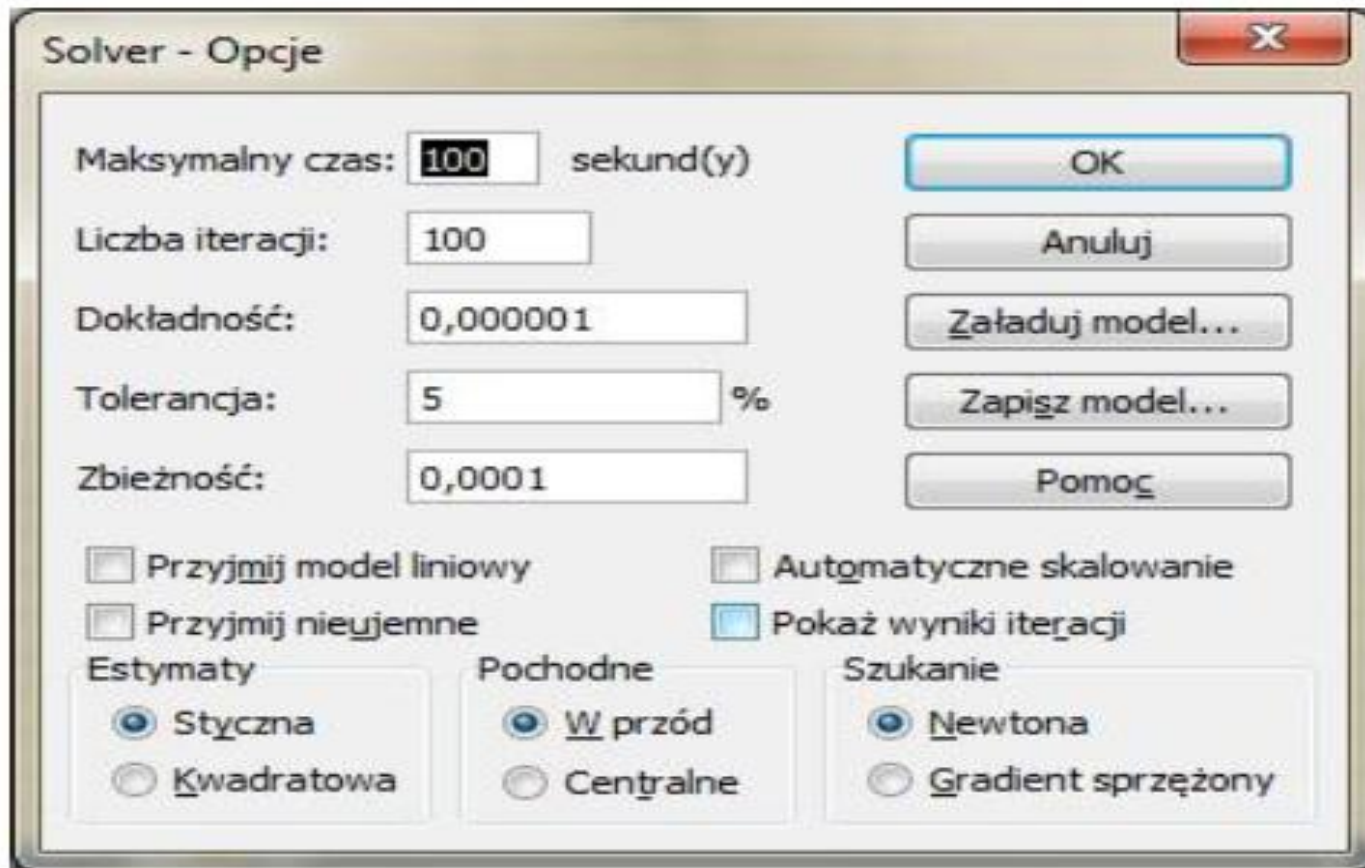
Solver - Opcje

Maksymalny czas: 100 sekund(y)

Liczba iteracji: 100

Dokładność: 0,000001

Tolerancja: 5 %

Zbieżność: 0,0001

OK

Anuluj

Załaduj model...

Zapisz model...

Pomoc

Przyjmij model liniowy

Automatyczne skalowanie

Przyjmij nieujemne

Pokaż wyniki iteracji

Estymaty

Styczna

Kwadratowa

Pochodne

W przód

Centralne

Szukanie

Newtona

Gradient sprzężony